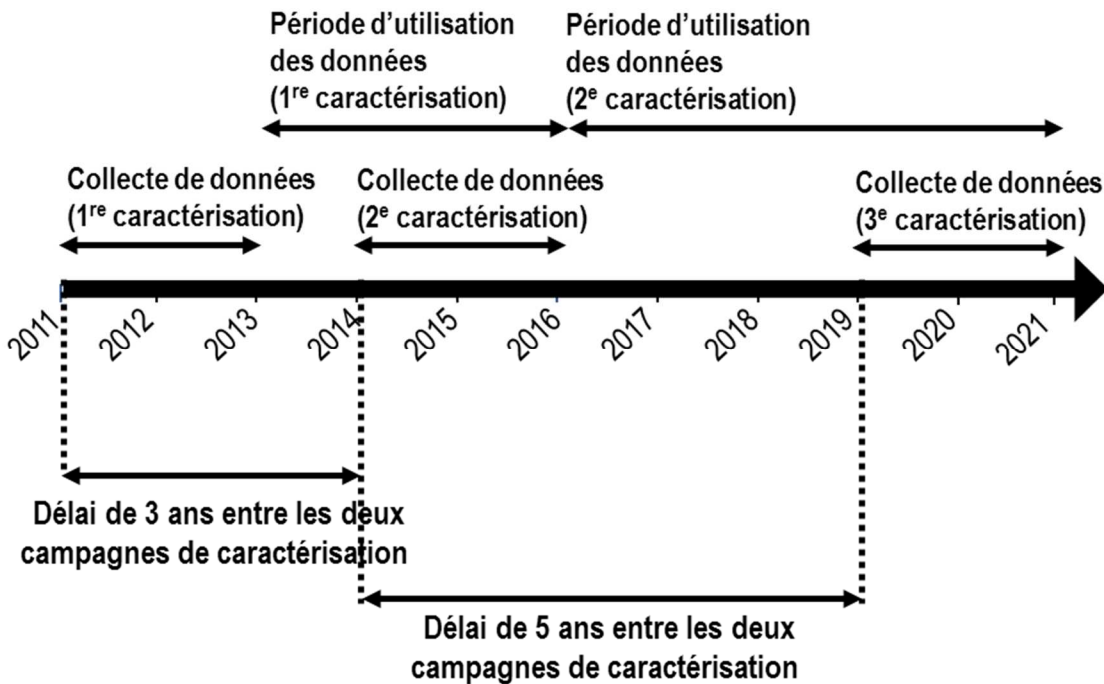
Période d'utilisation des données ($1^{re}$ caractérisation)

Période d'utilisation des données ($2^{e}$ caractérisation)

Collecte de données ($1^{re}$ caractérisation)

Collecte de données ($2^{e}$ caractérisation)

Collecte de données ($3^{e}$ caractérisation)

2011 2012 2013 2014 2015 2016 2017 2018 2019 2020 2021

Délai de 3 ans entre les deux campagnes de caractérisation

Délai de 5 ans entre les deux campagnes de caractérisation